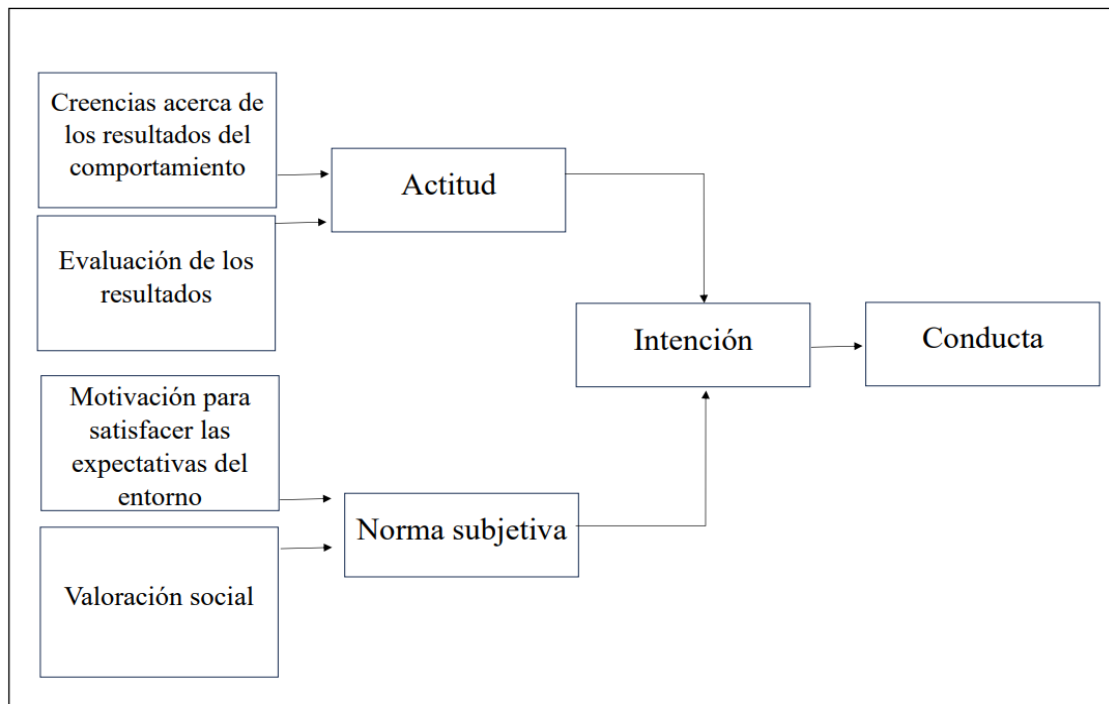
Creencias acerca de los resultados del comportamiento

Evaluación de los resultados

Actitud

Intención

Conducta

Motivación para satisfacer las expectativas del entorno

Valoración social

Norma subjetiva